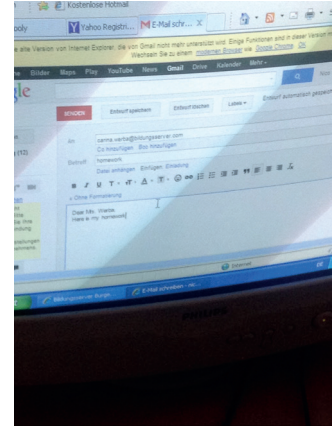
Kostenlose Hotmail

Yahoo Registri...

E-Mail schr...

ooly

alte Version von Internet Explorer, die von Gmail nicht mehr unterstützt wird. Einige Funktionen sind in dieser Version m Wechseln Sie zu einem modernen Browser wie Google Chrome. Ok

Bilder Maps Play YouTube News Gmail Drive Kalender Mehr

gle

SENDEN

Entwurf speichern

Entwurf löschen

Labels

Entwurf automatisch gespeich

(12)

An

carina.wartke@bildungsserver.com

Cc hinzufügen Bcc hinzufügen

Betreff

homework

Datei anhängen Einfügen: Einladung

« Ohne Formatierung

Dear Ms. Wartke,

Here is my homework

Internet

SAMSUNG